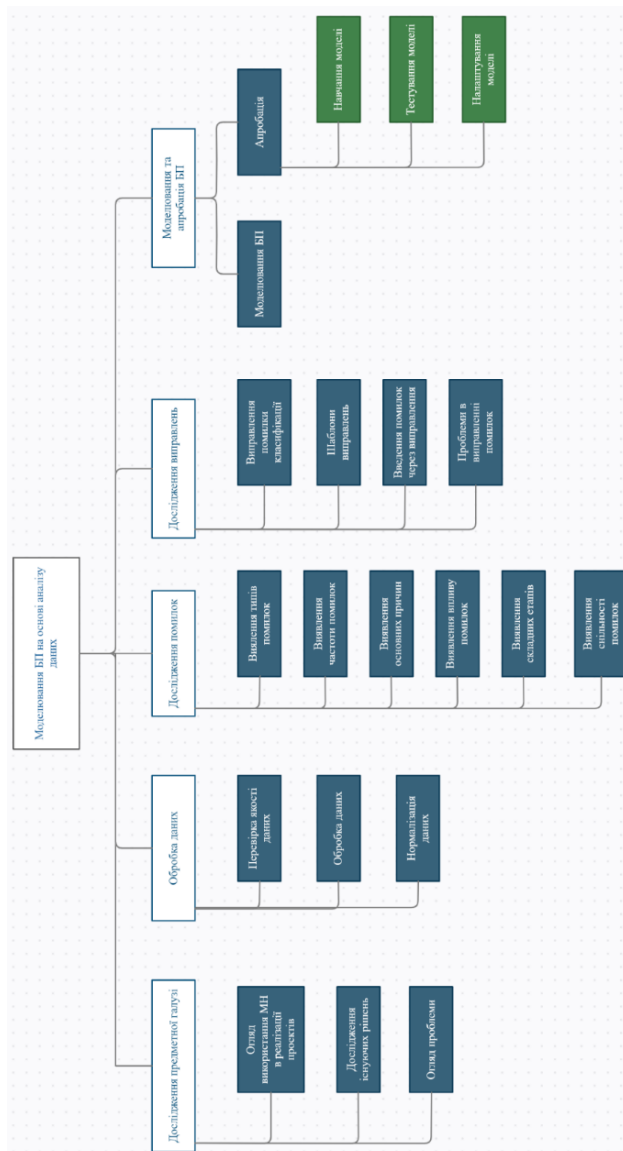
Моделювання БП на основі аналізу даних

Моделювання та апробація БП

Моделювання БП

Апробація

Навчання моделі

Тестування моделі

Налаштування моделі

Дослідження виправлень

Виправлення помилок класифікації

Шаблони виправлень

Введення помилок через виправлення

Проблеми в виправленні помилок

Дослідження помилок

Виявлення типів помилок

Виявлення частоти помилок

Виявлення основних причин

Виявлення впливу помилок

Виявлення складних етапів

Виявлення спільності помилок

Обробка даних

Перевірка якості даних

Обробка даних

Нормалізація даних

Дослідження предметної галузі

Огляд використання МН в реалізації проєктів

Дослідження існуючих рішень

Огляд проблеми